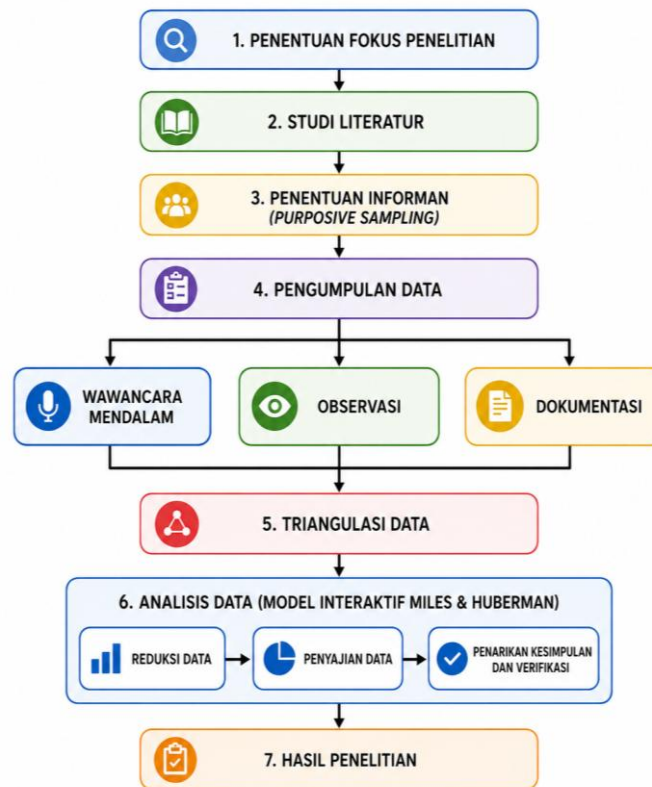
1. PENENTUAN FOKUS PENELITIAN

2. STUDI LITERATUR

3. PENENTUAN INFORMAN (PURPOSIVE SAMPLING)

4. PENGUMPULAN DATA

WAWANCARA MENDALAM

OBSERVASI

DOKUMENTASI

5. TRIANGULASI DATA

6. ANALISIS DATA (MODEL INTERAKTIF MILES & HUBERMAN)

REDUKSI DATA

PENYAJIAN DATA

PENARIKAN KESIMPULAN DAN VERIFIKASI

7. HASIL PENELITIAN